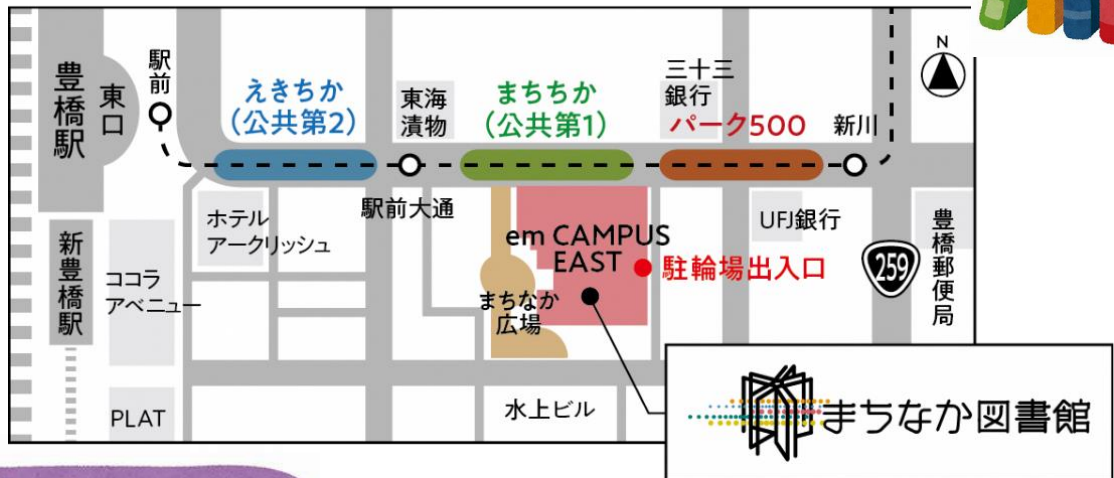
豊橋駅

東口

駅前

えきちか
(公共第2)

東海
漬物

まちちか
(公共第1)

三十三
銀行

パーク500

新川

N

駅前大通

ホテル
アークリッシュ

UFJ銀行

豊橋郵便局

新豊橋駅

ココラ
アベニュー

em CAMPUS
EAST

駐輪場出入口

259

まちなか
広場

PLAT

水上ビル

まちなか図書館